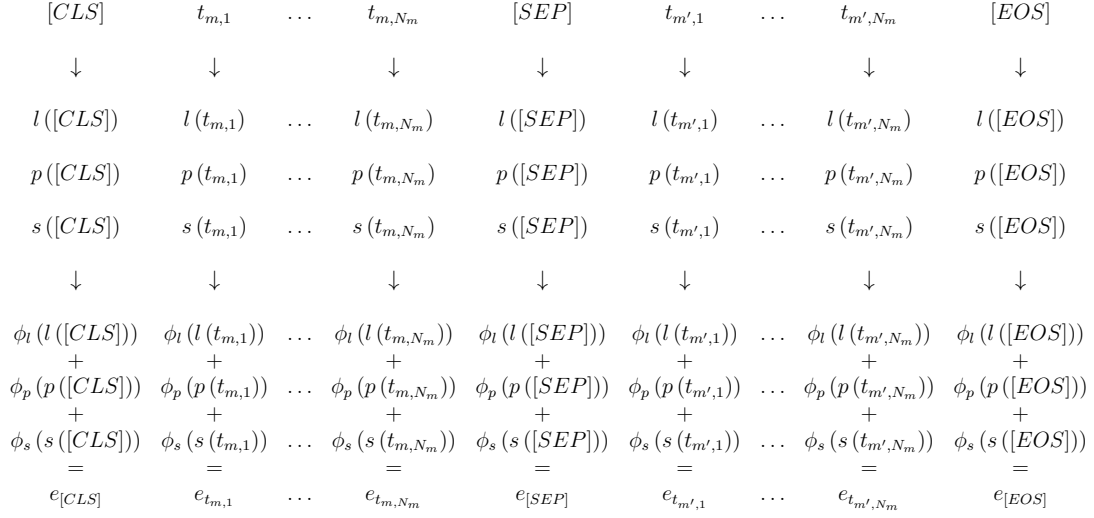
| $[CLS]$ | $t_{m,1}$ | $\dots$ | $t_{m,N_m}$ | $[SEP]$ | $t_{m',1}$ | $\dots$ | $t_{m',N_m}$ | $[EOS]$ |
|---|---|---|---|---|---|---|---|---|
| $\downarrow$ | $\downarrow$ | | $\downarrow$ | $\downarrow$ | $\downarrow$ | | $\downarrow$ | $\downarrow$ |
| $l([CLS])$ | $l(t_{m,1})$ | $\dots$ | $l(t_{m,N_m})$ | $l([SEP])$ | $l(t_{m',1})$ | $\dots$ | $l(t_{m',N_m})$ | $l([EOS])$ |
| $p([CLS])$ | $p(t_{m,1})$ | $\dots$ | $p(t_{m,N_m})$ | $p([SEP])$ | $p(t_{m',1})$ | $\dots$ | $p(t_{m',N_m})$ | $p([EOS])$ |
| $s([CLS])$ | $s(t_{m,1})$ | $\dots$ | $s(t_{m,N_m})$ | $s([SEP])$ | $s(t_{m',1})$ | $\dots$ | $s(t_{m',N_m})$ | $s([EOS])$ |
| $\downarrow$ | $\downarrow$ | | $\downarrow$ | $\downarrow$ | $\downarrow$ | | $\downarrow$ | $\downarrow$ |
| $\phi_l(l([CLS]))$ | $\phi_l(l(t_{m,1}))$ | $\dots$ | $\phi_l(l(t_{m,N_m}))$ | $\phi_l(l([SEP]))$ | $\phi_l(l(t_{m',1}))$ | $\dots$ | $\phi_l(l(t_{m',N_m}))$ | $\phi_l(l([EOS]))$ |
| $+$ | $+$ | | $+$ | $+$ | $+$ | | $+$ | $+$ |
| $\phi_p(p([CLS]))$ | $\phi_p(p(t_{m,1}))$ | $\dots$ | $\phi_p(p(t_{m,N_m}))$ | $\phi_p(p([SEP]))$ | $\phi_p(p(t_{m',1}))$ | $\dots$ | $\phi_p(p(t_{m',N_m}))$ | $\phi_p(p([EOS]))$ |
| $+$ | $+$ | | $+$ | $+$ | $+$ | | $+$ | $+$ |
| $\phi_s(s([CLS]))$ | $\phi_s(s(t_{m,1}))$ | $\dots$ | $\phi_s(s(t_{m,N_m}))$ | $\phi_s(s([SEP]))$ | $\phi_s(s(t_{m',1}))$ | $\dots$ | $\phi_s(s(t_{m',N_m}))$ | $\phi_s(s([EOS]))$ |
| $=$ | $=$ | | $=$ | $=$ | $=$ | | $=$ | $=$ |
| $e_{[CLS]}$ | $e_{t_{m,1}}$ | $\dots$ | $e_{t_{m,N_m}}$ | $e_{[SEP]}$ | $e_{t_{m',1}}$ | $\dots$ | $e_{t_{m',N_m}}$ | $e_{[EOS]}$ |